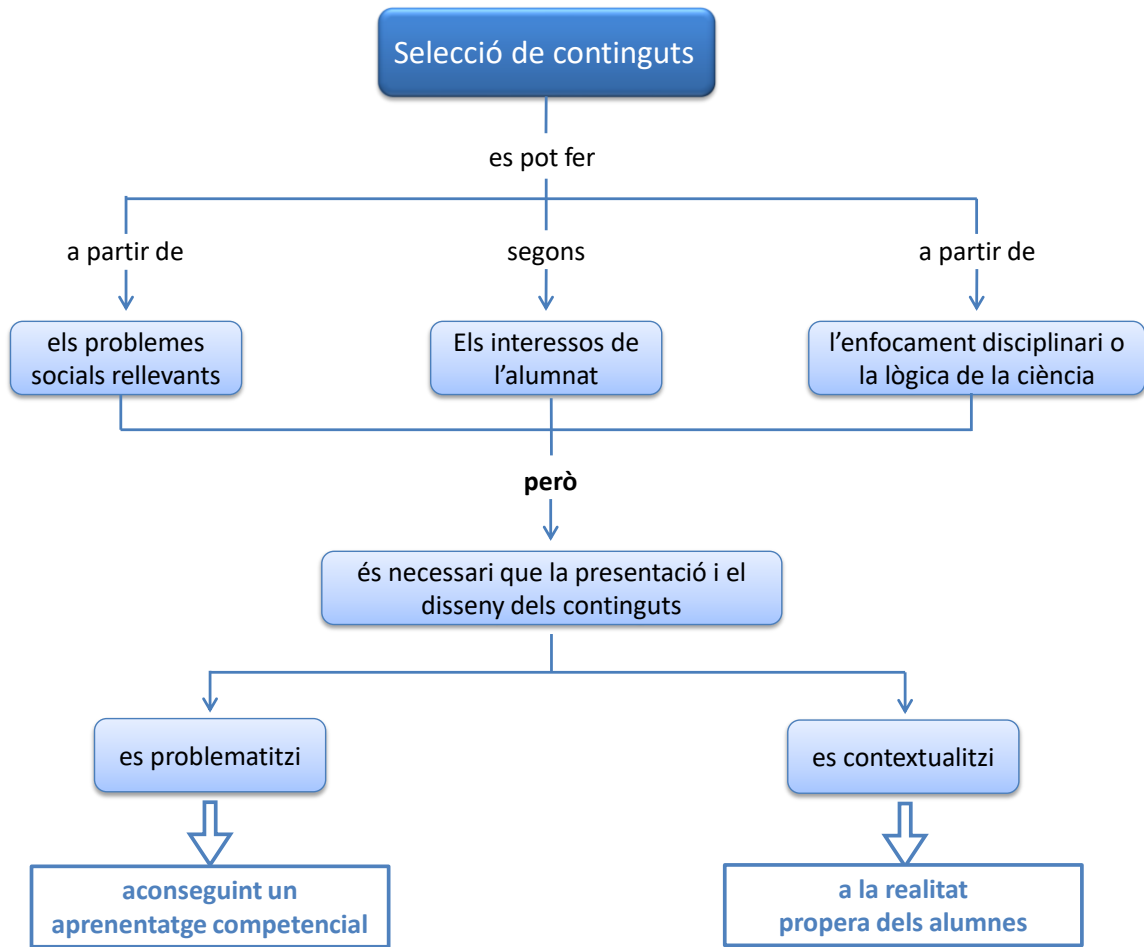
Selecció de continguts

es pot fer

a partir de

segons

a partir de

els problemes socials rellevants

Els interessos de l'alumnat

l'enfocament disciplinari o la lògica de la ciència

però

és necessari que la presentació i el disseny dels continguts

es problematitzi

es contextualitzi

aconseguint un aprenentatge competencial

a la realitat propera dels alumnes